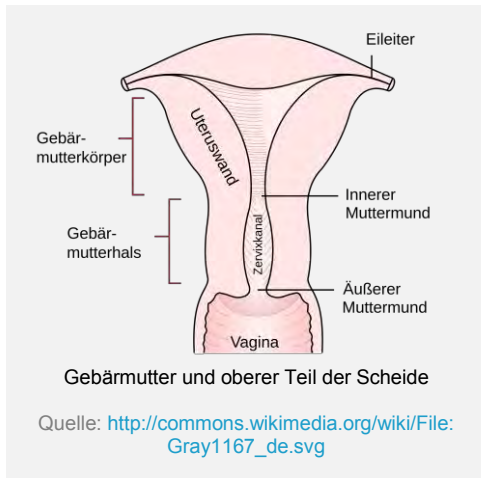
Eileiter

Gebär-
mutterkörper

Uteruswand

Innerer
Muttermund

Gebär-
mutterhals

Zervixkanal

Äußerer
Muttermund

Vagina

Gebärmutter und oberer Teil der Scheide

Quelle: http://commons.wikimedia.org/wiki/File:Gray1167_de.svg